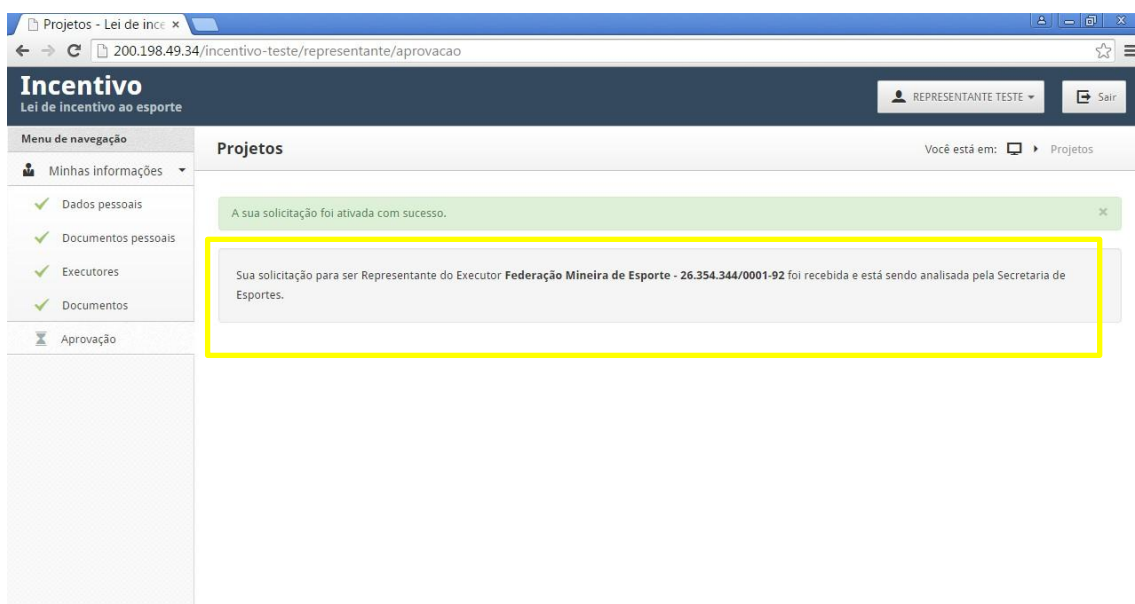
Projetos - Lei de ince ×

200.198.49.34/incentivo-teste/representante/aprovacao

Incentivo
Lei de incentivo ao esporte

REPRESENTANTE TESTE

Sair

Menu de navegação

Minhas informações

Dados pessoais

Documentos pessoais

Executores

Documentos

Aprovação

Projetos

Você está em: Projetos

A sua solicitação foi ativada com sucesso.

×

Sua solicitação para ser Representante do Executor **Federação Mineira de Esporte - 26.354.344/0001-92** foi recebida e está sendo analisada pela Secretaria de Esportes.